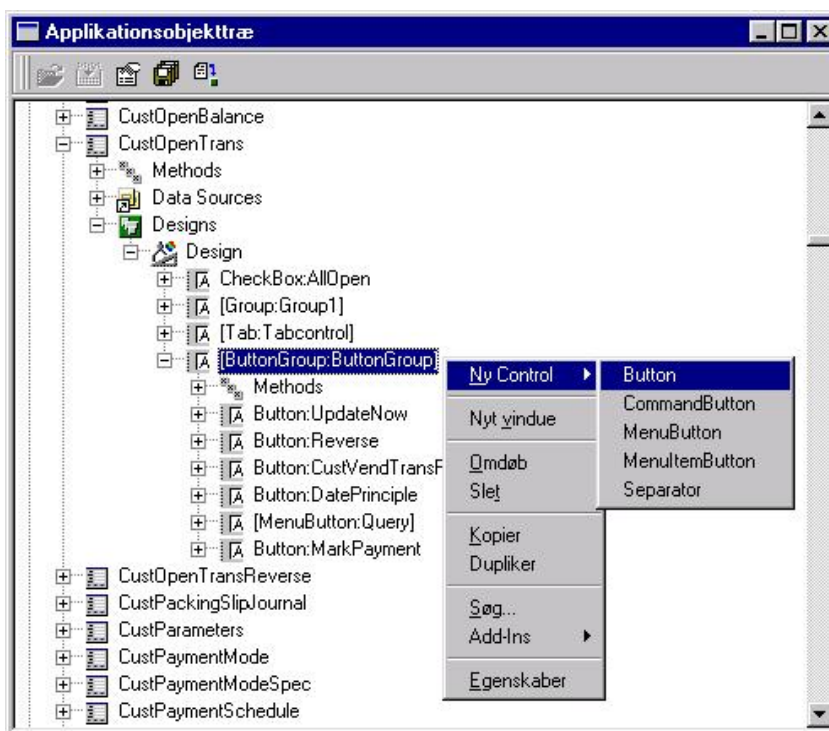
Applikationsobjekttræ

CustOpenBalance
CustOpenTrans
Methods
Data Sources
Designs
Design
CheckBox:AllOpen
[Group:Group1]
[Tab:Tabcontrol]
[ButtonGroup:ButtonGroup]
Methods
Button:UpdateNow
Button:Reverse
Button:CustVendTransF
Button:DatePrinciple
[MenuButton:Query]
Button:MarkPayment
CustOpenTransReverse
CustPackingSlipJournal
CustParameters
CustPaymentMode
CustPaymentModeSpec
CustPaymentSchedule

Ny Control
Nyt vindue
Omdøb
Slet
Kopier
Dupliker
Søg...
Add-Ins
Egenskaber

Button
CommandButton
MenuButton
MenuItemButton
Separator